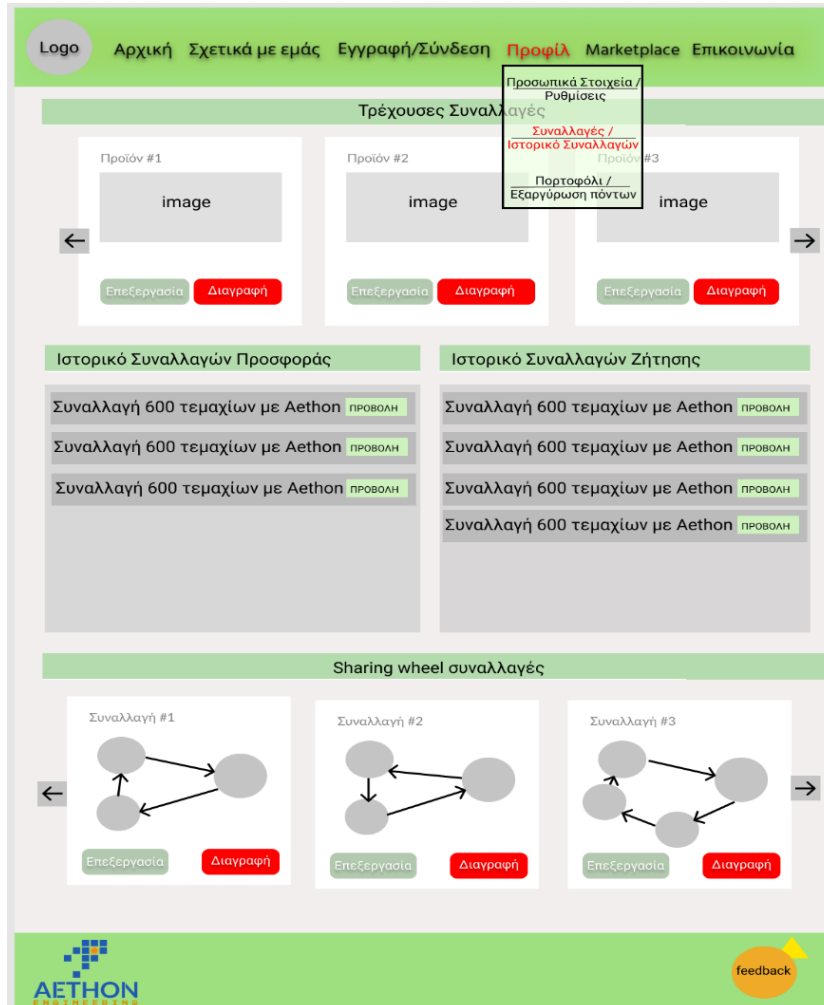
Logo Αρχική Σχετικά με εμάς Εγγραφή/Σύνδεση Προφίλ Marketplace Επικοινωνία

Προσωπικά Στοιχεία / Ρυθμίσεις

Συναλλαγές / Ιστορικό Συναλλαγών

Πορτοφόλι / Εξαργύρωση πόντων

Τρέχουσες Συναλλαγές

Προϊόν #1
image
Επεξεργασία Διαγραφή

Προϊόν #2
image
Επεξεργασία Διαγραφή

Προϊόν #3
image
Επεξεργασία Διαγραφή

Ιστορικό Συναλλαγών Προσφοράς

Συναλλαγή 600 τεμαχίων με Aethon ΠΡΟΒΟΛΗ
Συναλλαγή 600 τεμαχίων με Aethon ΠΡΟΒΟΛΗ
Συναλλαγή 600 τεμαχίων με Aethon ΠΡΟΒΟΛΗ

Ιστορικό Συναλλαγών Ζήτησης

Συναλλαγή 600 τεμαχίων με Aethon ΠΡΟΒΟΛΗ
Συναλλαγή 600 τεμαχίων με Aethon ΠΡΟΒΟΛΗ
Συναλλαγή 600 τεμαχίων με Aethon ΠΡΟΒΟΛΗ
Συναλλαγή 600 τεμαχίων με Aethon ΠΡΟΒΟΛΗ

Sharing wheel συναλλαγές

Συναλλαγή #1
Επεξεργασία Διαγραφή

Συναλλαγή #2
Επεξεργασία Διαγραφή

Συναλλαγή #3
Επεξεργασία Διαγραφή

AETHON
ENGINEERING

feedback